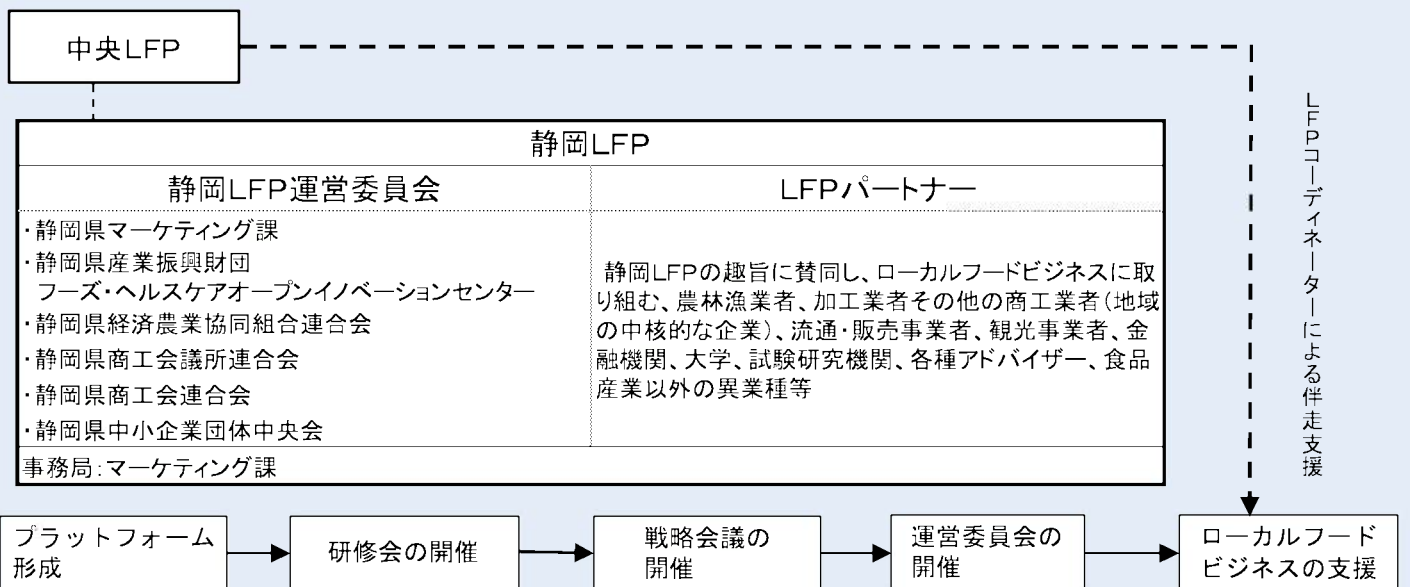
中央LFP

LFPコーディネーターによる伴走支援

静岡LFP

| 静岡LFP運営委員会 | LFPパートナー |
|---|---|
| ・静岡県マーケティング課<br>・静岡県産業振興財団 フーズ・ヘルスケアオープンイノベーションセンター<br>・静岡県経済農業協同組合連合会<br>・静岡県商工会議所連合会<br>・静岡県商工会連合会<br>・静岡県中小企業団体中央会 | 静岡LFPの趣旨に賛同し、ローカルフードビジネスに取り組む、農林漁業者、加工業者その他の商工業者(地域の中核的な企業)、流通・販売事業者、観光事業者、金融機関、大学、試験研究機関、各種アドバイザー、食品産業以外の異業種等 |

事務局:マーケティング課

プラットフォーム形成

研修会の開催

戦略会議の開催

運営委員会の開催

ローカルフードビジネスの支援